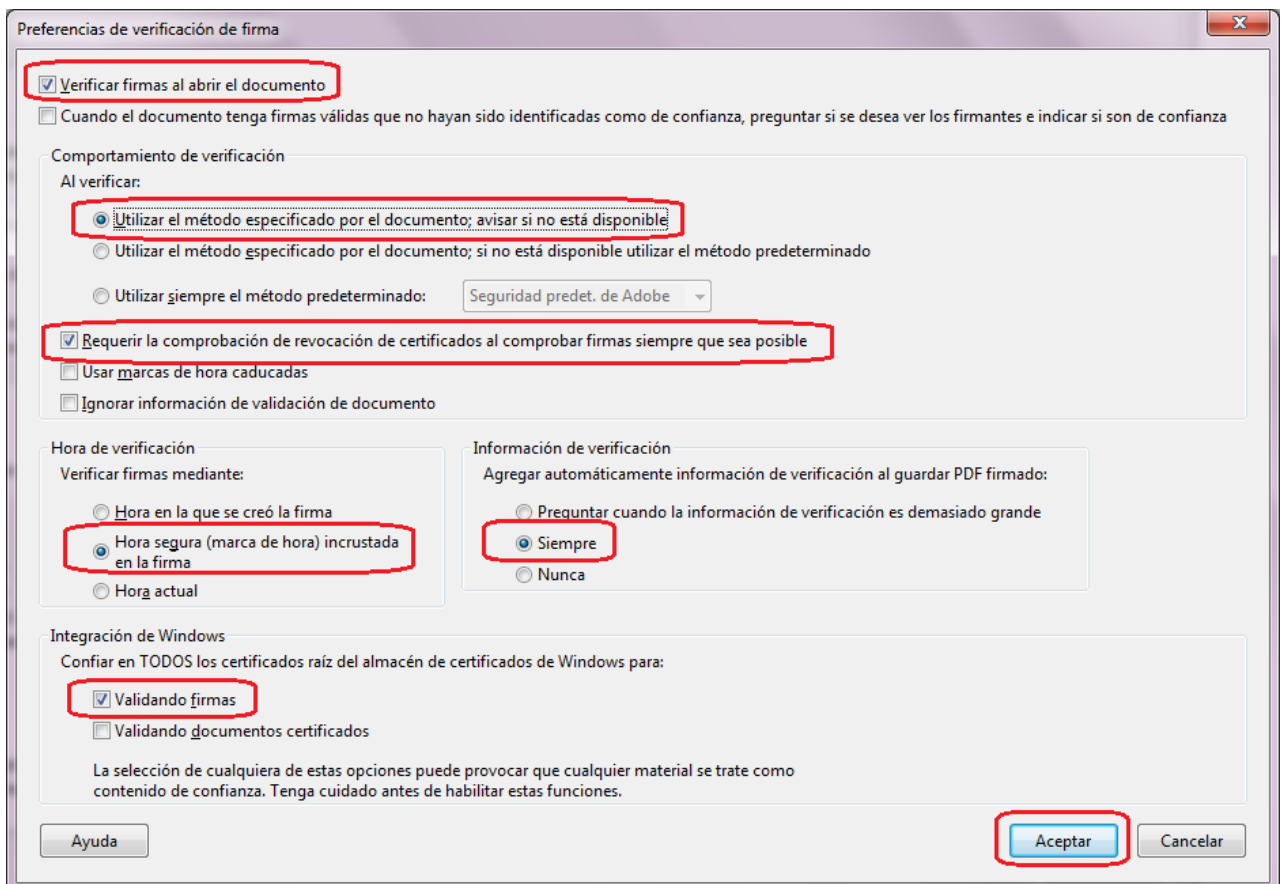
Preferencias de verificación de firma

Verificar firmas al abrir el documento

Cuando el documento tenga firmas válidas que no hayan sido identificadas como de confianza, preguntar si se desea ver los firmantes e indicar si son de confianza

Comportamiento de verificación

Al verificar:

Utilizar el método especificado por el documento; avisar si no está disponible

Utilizar el método especificado por el documento; si no está disponible utilizar el método predeterminado

Utilizar siempre el método predeterminado: Seguridad predet. de Adobe

Requerir la comprobación de revocación de certificados al comprobar firmas siempre que sea posible

Usar marcas de hora caducadas

Ignorar información de validación de documento

Hora de verificación

Verificar firmas mediante:

Hora en la que se creó la firma

Hora segura (marca de hora) incrustada en la firma

Hora actual

Información de verificación

Agregar automáticamente información de verificación al guardar PDF firmado:

Preguntar cuando la información de verificación es demasiado grande

Siempre

Nunca

Integración de Windows

Confiar en TODOS los certificados raíz del almacén de certificados de Windows para:

Validando firmas

Validando documentos certificados

La selección de cualquiera de estas opciones puede provocar que cualquier material se trate como contenido de confianza. Tenga cuidado antes de habilitar estas funciones.

Ayuda

Aceptar

Cancelar